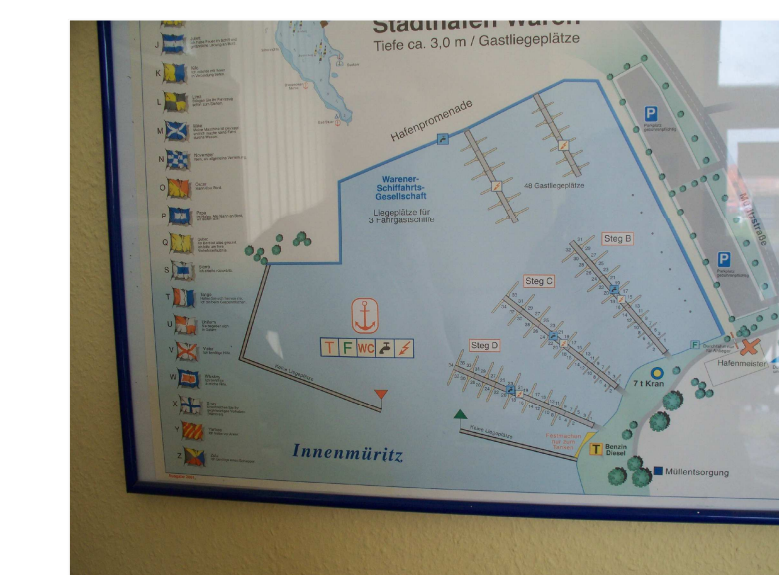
Stadthafen Waren
Tiefe ca. 3,0 m / Gastliegeplätze

J
K
L
M
N
O
P
Q
S
T
U
V
W
X
Y
Z

Hafenpromenade

Warener-Schiffahrts-Gesellschaft
Liegeplätze für 3 Fahrgastschiffe

48 Gastliegeplätze

Steg B
Steg C
Steg D

T F WC

7 t Kran

Benzin Diesel

Müllentsorgung

Hafenmeister

Innenmüritz

P
P